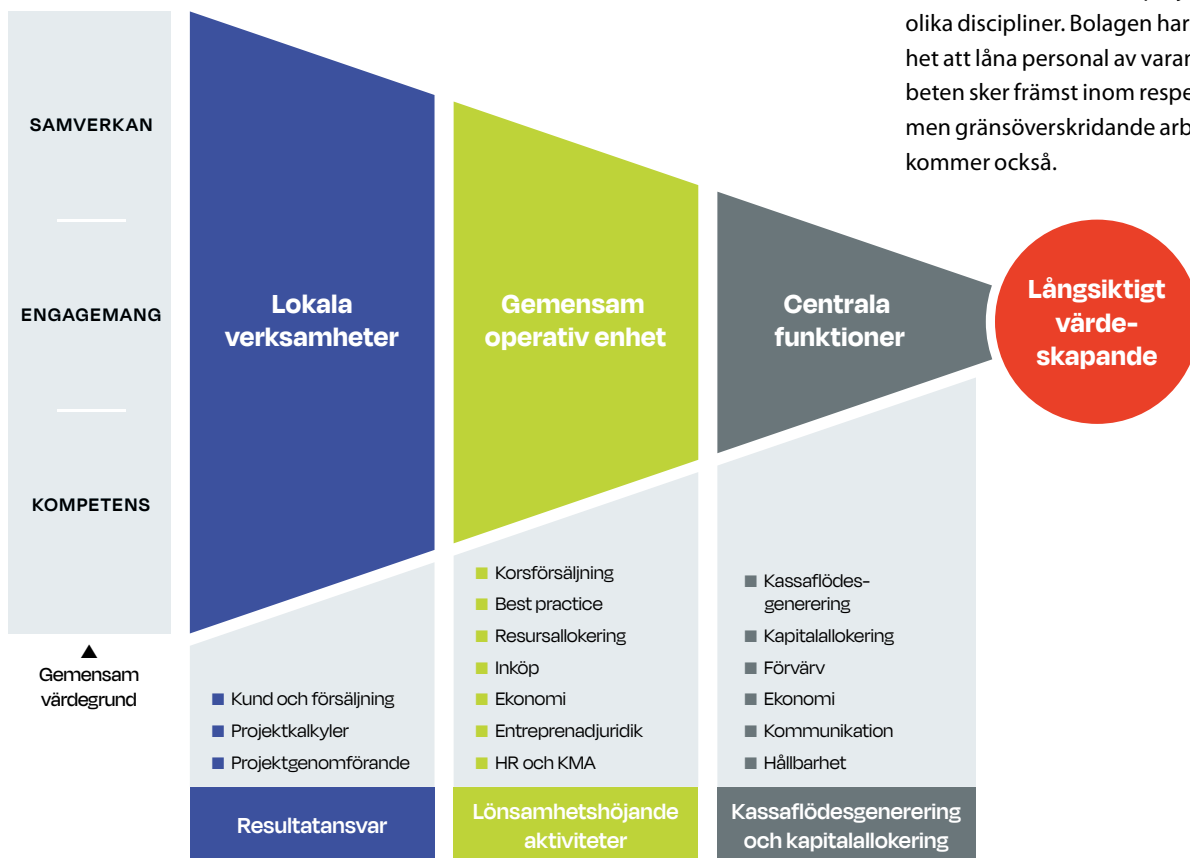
olika discipliner. Bolagen har
het att låna personal av varan
beten sker främst inom respe
men gränsöverskridande arb
kommer också.

SAMVERKAN

ENGAGEMANG

KOMPETENS

Gemensam värdegrund

Lokala verksamheter

Gemensam operativ enhet

Centrala funktioner

Långsiktigt värdeskapande

Kund och försäljning
Projektkalkyler
Projektgenomförande

Korsförsäljning
Best practice
Resursallokering
Inköp
Ekonomi
Entreprenadjuridik
HR och KMA

Kassaflödesgenerering
Kapitalallokering
Förvärv
Ekonomi
Kommunikation
Hållbarhet

Resultatansvar

Lönsamhetshöjande aktiviteter

Kassaflödesgenerering och kapitalallokering